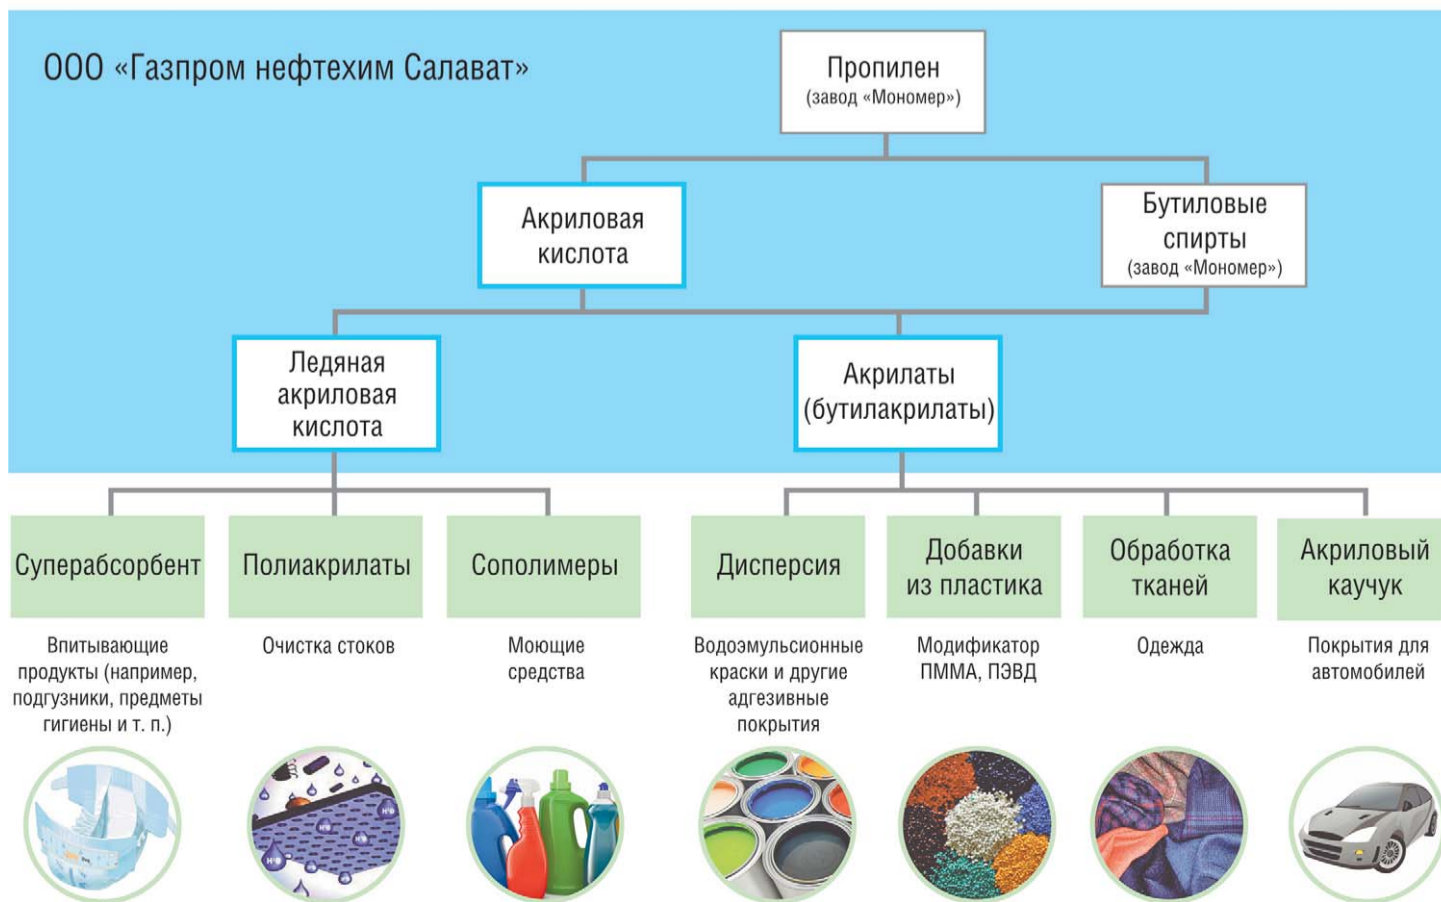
ООО «Газпром нефтехим Салават»

Пропилен
(завод «Мономер»)

Акриловая кислота

Бутиловые спирты
(завод «Мономер»)

Ледяная акриловая кислота

Акрилаты (бутилакрилаты)

Суперабсорбент

Полиакрилаты

Сополимеры

Дисперсия

Добавки из пластика

Обработка тканей

Акриловый каучук

Впитывающие продукты (например, подгузники, предметы гигиены и т. п.)

Очистка стоков

Моющие средства

Водоэмульсионные краски и другие адгезивные покрытия

Модификатор ПММА, ПЭВД

Одежда

Покрытия для автомобилей